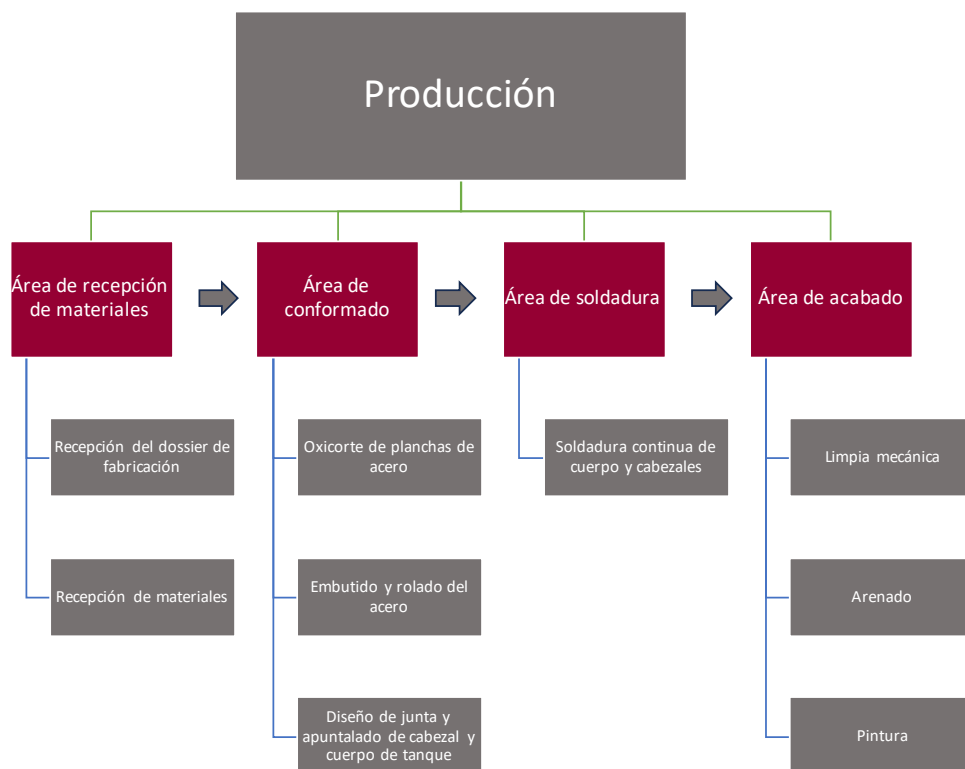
Producción

Área de recepción de materiales

Recepción del dossier de fabricación

Recepción de materiales

Área de conformado

Oxicorte de planchas de acero

Embutido y rolado del acero

Diseño de junta y apuntalado de cabezal y cuerpo de tanque

Área de soldadura

Soldadura continua de cuerpo y cabezales

Área de acabado

Limpia mecánica

Arenado

Pintura